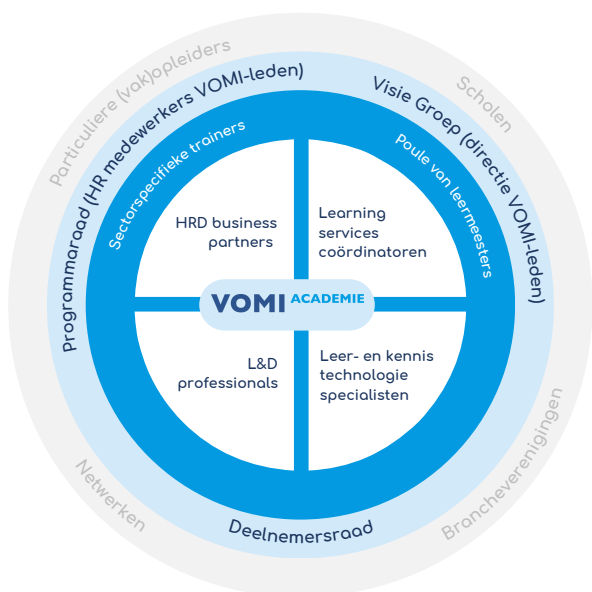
Particuliere (vak)opleiders

Scholen

Netwerken

Brancheverenigingen

Programmaraad (HR medewerkers VOMI-leden)

Visie Groep (directie VOMI-leden)

Deelnemersraad

Sectorspecifieke trainers

Poule van leermeesters

HRD business partners

Learning services coördinatoren

VOMI ACADEMIE

L&D professionals

Leer- en kennis technologie specialisten